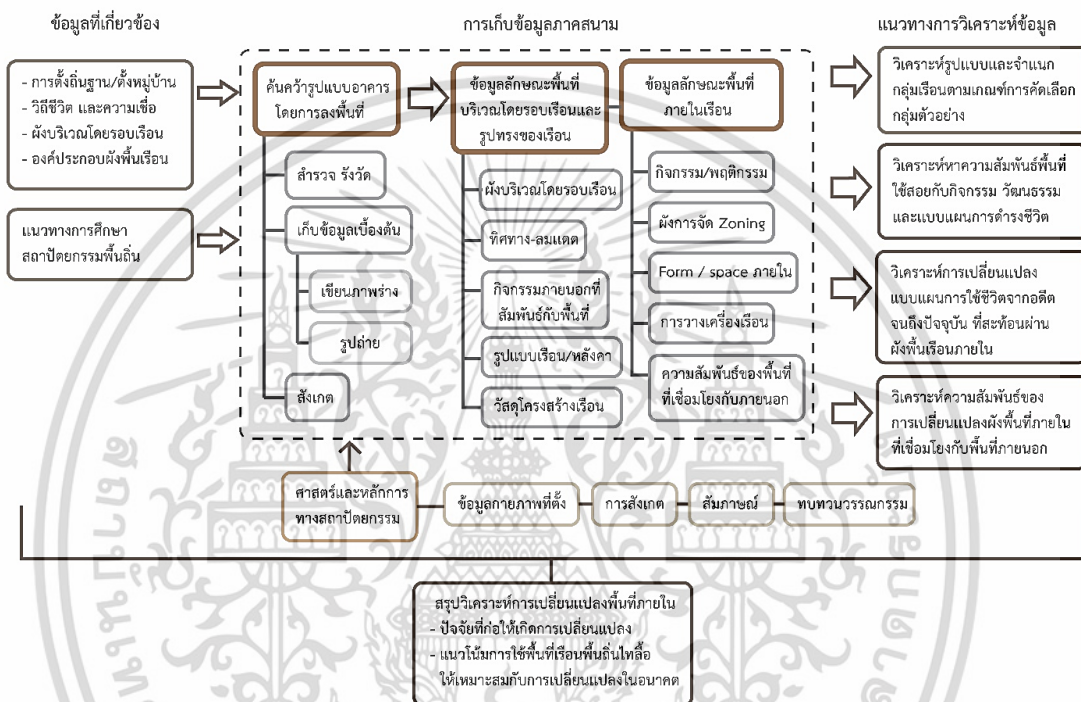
ข้อมูลที่เกี่ยวข้อง

- การตั้งถิ่นฐาน/ตั้งหมู่บ้าน
- วิถีชีวิต และความเชื่อ
- ผังบริเวณโดยรอบเรือน
- องค์ประกอบผังพื้นเรือน

แนวทางการศึกษา สถาปัตยกรรมพื้นถิ่น

การเก็บข้อมูลภาคสนาม

ค้นคว้ารูปแบบอาคาร โดยการลงพื้นที่

สำรวจ รังวัด

เก็บข้อมูลเบื้องต้น

เขียนภาพร่าง

รูปถ่าย

สังเกต

ข้อมูลลักษณะพื้นที่ บริเวณโดยรอบเรือนและ รูปทรงของเรือน

ผังบริเวณโดยรอบเรือน

ทิศทาง-ลมแดด

กิจกรรมภายนอกที่ สัมพันธ์กับพื้นที่

รูปแบบเรือน/หลังคา

วัสดุโครงสร้างเรือน

ข้อมูลลักษณะพื้นที่ ภายในเรือน

กิจกรรม/พฤติกรรม

ผังการจัด Zoning

Form / space ภายใน

การวางเครื่องเรือน

ความสัมพันธ์ของพื้นที่ ที่เชื่อมโยงกับภายนอก

แนวทางการวิเคราะห์ข้อมูล

วิเคราะห์รูปแบบและจำแนก กลุ่มเรือนตามเกณฑ์การคัดเลือก กลุ่มตัวอย่าง

วิเคราะห์หาความสัมพันธ์พื้นที่ ใช้สอยกับกิจกรรม วัฒนธรรม และแบบแผนการดำรงชีวิต

วิเคราะห์การเปลี่ยนแปลง แบบแผนการใช้ชีวิตจากอดีต จนถึงปัจจุบัน ที่สะท้อนผ่าน ผังพื้นเรือนภายใน

วิเคราะห์ความสัมพันธ์ของ การเปลี่ยนแปลงผังพื้นที่ภายใน ที่เชื่อมโยงกับพื้นที่ภายนอก

ศาสตร์และหลักการ ทางสถาปัตยกรรม

ข้อมูลกายภาพที่ตั้ง

การสังเกต

สัมภาษณ์

ทบทวนวรรณกรรม

สรุปวิเคราะห์การเปลี่ยนแปลงพื้นที่ภายใน
- ปัจจัยที่ก่อให้เกิดการเปลี่ยนแปลง
- แนวโน้มการใช้พื้นที่เรือนพื้นถิ่นไทลื้อ ให้เหมาะสมกับการเปลี่ยนแปลงในอนาคต